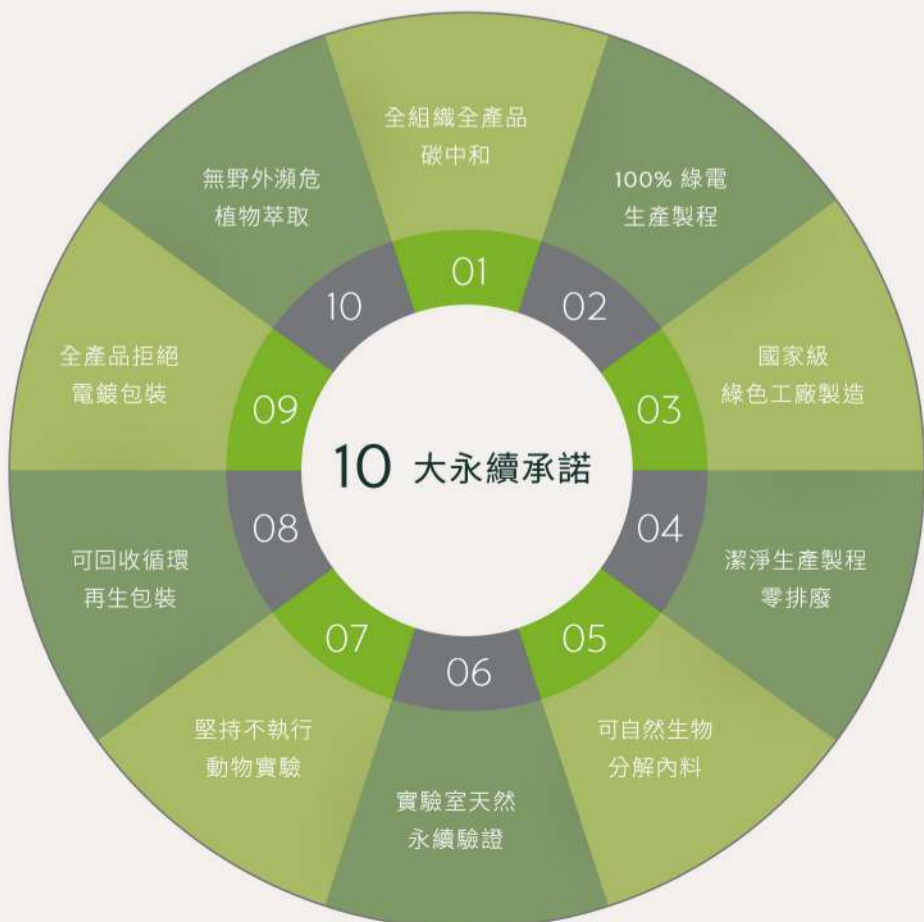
10 大永續承諾

01
全組織全產品
碳中和

02
100% 綠電
生產製程

03
國家級
綠色工廠製造

04
潔淨生產製程
零排廢

05
可自然生物
分解內料

06
實驗室天然
永續驗證

07
堅持不執行
動物實驗

08
可回收循環
再生包裝

09
全產品拒絕
電鍍包裝

10
無野外瀕危
植物萃取